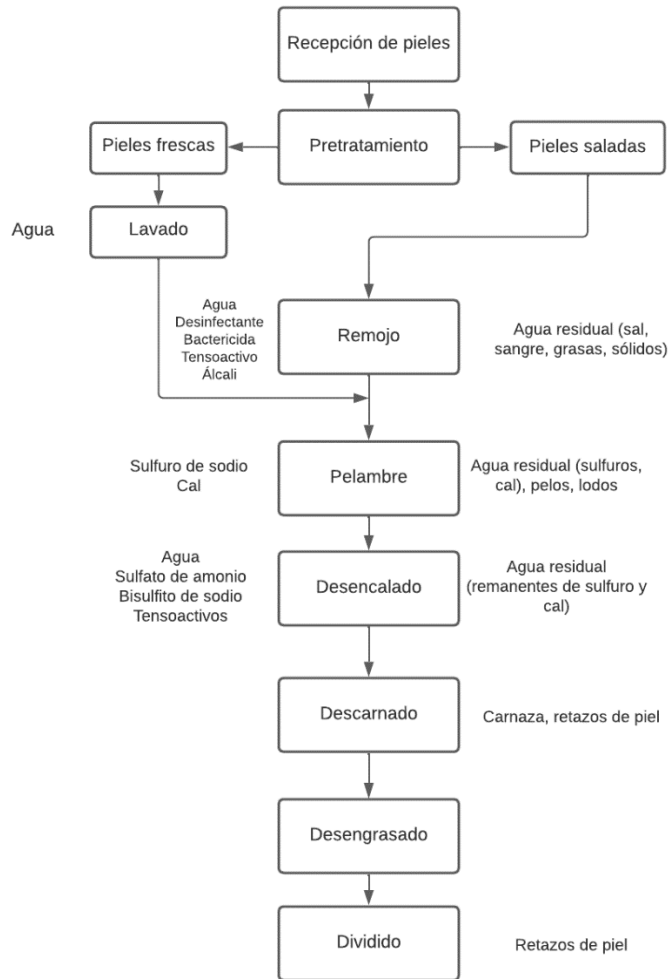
Recepción de pieles

Pieles frescas

Pretratamiento

Pieles saladas

Agua

Lavado

Agua
Desinfectante
Bactericida
Tensoactivo
Álcali

Remojo

Agua residual (sal, sangre, grasas, sólidos)

Sulfuro de sodio
Cal

Pelambre

Agua residual (sulfuros, cal), pelos, lodos

Agua
Sulfato de amonio
Bisulfito de sodio
Tensoactivos

Desencalado

Agua residual (remanentes de sulfuro y cal)

Descarnado

Carnaza, retazos de piel

Desengrasado

Dividido

Retazos de piel